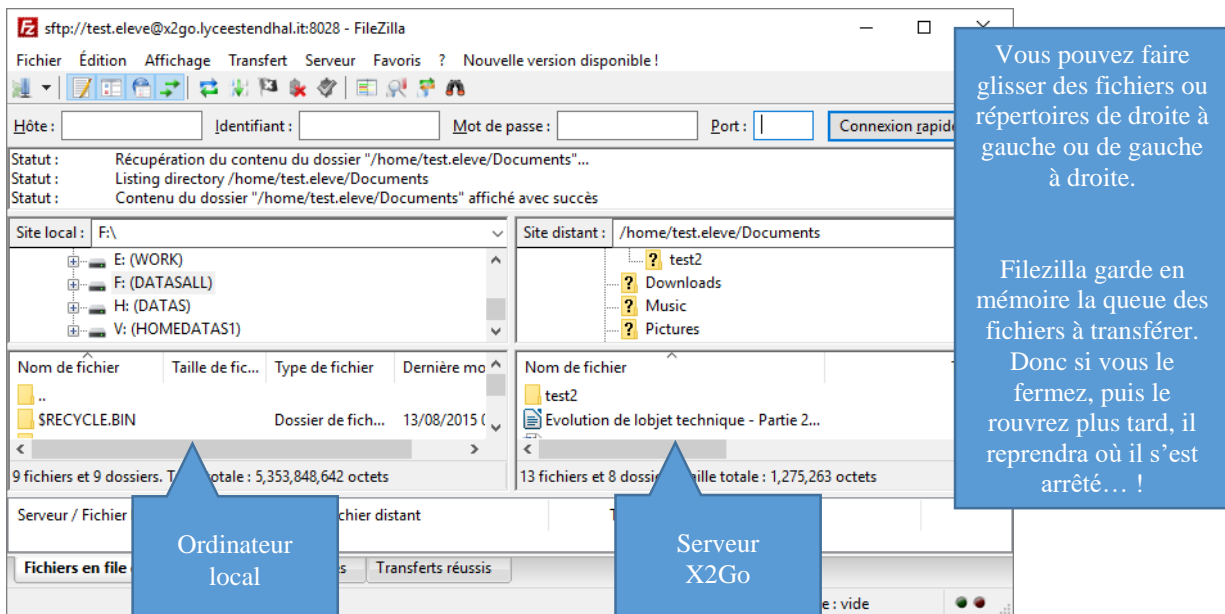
sftp://test.eleve@x2go.lyceestendhal.it:8028 - FileZilla

Fichier Édition Affichage Transfert Serveur Favoris ? Nouvelle version disponible !

Hôte : Identifiant : Mot de passe : Port : Connexion rapide

Statut : Récupération du contenu du dossier "/home/test.eleve/Documents"...
Statut : Listing directory /home/test.eleve/Documents
Statut : Contenu du dossier "/home/test.eleve/Documents" affiché avec succès

Site local : F:\

E: (WORK)
F: (DATASALL)
H: (DATAS)
V: (HOMEDATAS1)

Site distant : /home/test.eleve/Documents

test2
Downloads
Music
Pictures

| Nom de fichier | Taille de fic... | Type de fichier | Dernière mo |
|---|---|---|---|
| .. | | | |
| $RECYCLE.BIN | | Dossier de fich... | 13/08/2015 ( |

9 fichiers et 9 dossiers. T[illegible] totale : 5,353,848,642 octets

| Nom de fichier |
|---|
| test2 |
| Evolution de lobjet technique - Partie 2... |

13 fichiers et 8 dossi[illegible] aille totale : 1,275,263 octets

Serveur / Fichier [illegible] chier distant

Fichiers en file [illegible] s Transferts réussis

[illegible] e : vide

Vous pouvez faire glisser des fichiers ou répertoires de droite à gauche ou de gauche à droite.

Filezilla garde en mémoire la queue des fichiers à transférer. Donc si vous le fermez, puis le rouvrez plus tard, il reprendra où il s'est arrêté… !

Ordinateur local

Serveur X2Go